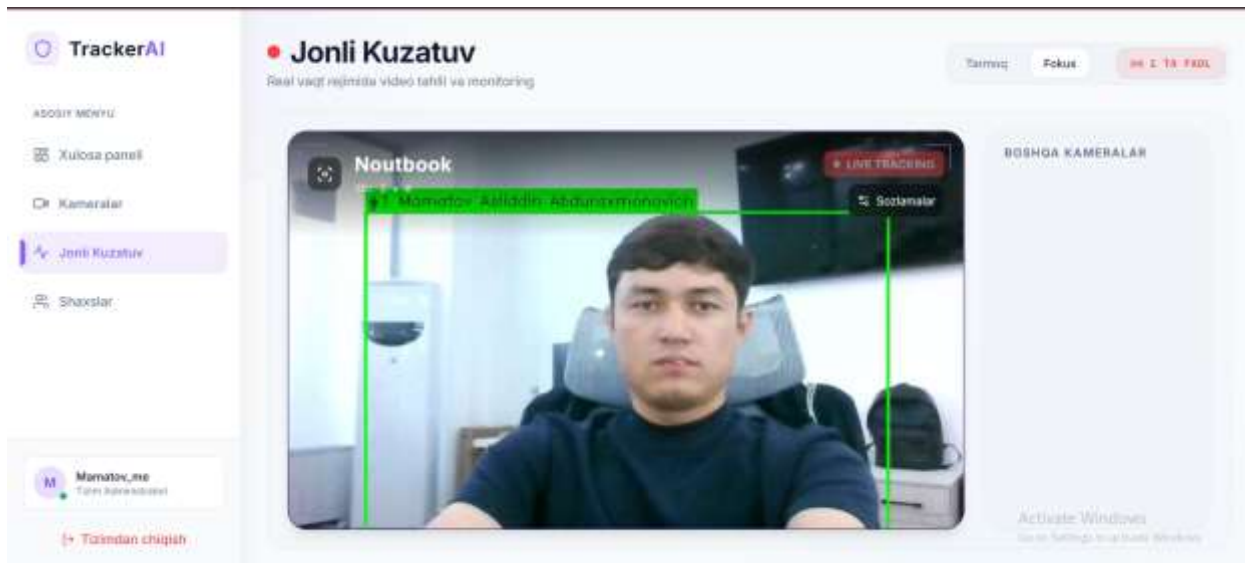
TrackerAI

ASOSIY MENYU

Xulosa paneli

Kameralar

Jonli Kuzatuv

Shaxslar

M Mamatov_me
Tizim Administratori

Tizimdan chiqish

Jonli Kuzatuv
Real vaqt rejimida video tahlili va monitoring

Tarmoq Fokus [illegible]

Noutbook
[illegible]

LIVE TRACKING

#1 Mamatov Asliddin Abduraxmonovich

Sozlamalar

BOSHQA KAMERALAR

Activate Windows
Go to Settings to activate Windows.